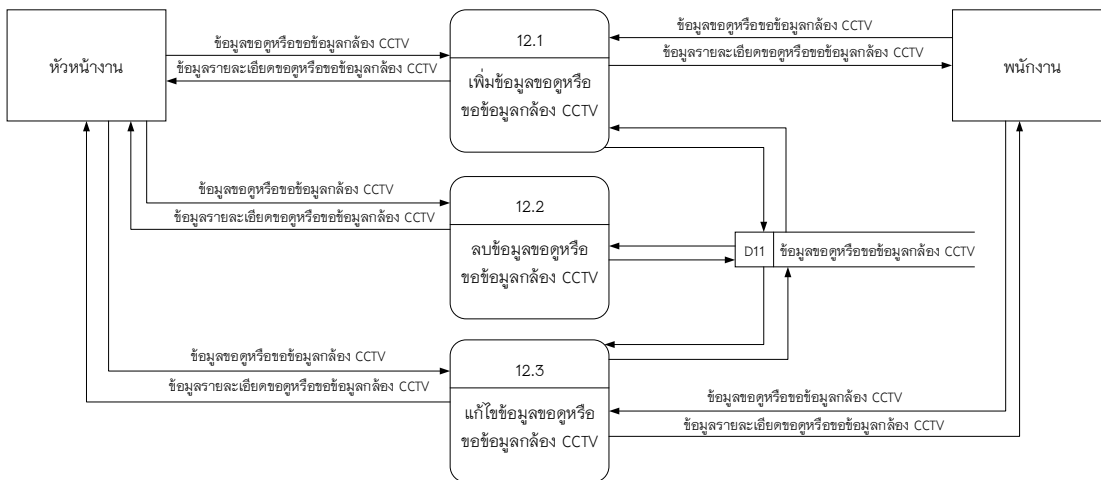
หัวหน้างาน

ข้อมูลขอดูหรือขอข้อมูลกล้อง CCTV

ข้อมูลรายละเอียดขอดูหรือขอข้อมูลกล้อง CCTV

12.1

เพิ่มข้อมูลขอดูหรือขอข้อมูลกล้อง CCTV

ข้อมูลขอดูหรือขอข้อมูลกล้อง CCTV

ข้อมูลรายละเอียดขอดูหรือขอข้อมูลกล้อง CCTV

พนักงาน

ข้อมูลขอดูหรือขอข้อมูลกล้อง CCTV

ข้อมูลรายละเอียดขอดูหรือขอข้อมูลกล้อง CCTV

12.2

ลบข้อมูลขอดูหรือขอข้อมูลกล้อง CCTV

D11

ข้อมูลขอดูหรือขอข้อมูลกล้อง CCTV

ข้อมูลขอดูหรือขอข้อมูลกล้อง CCTV

ข้อมูลรายละเอียดขอดูหรือขอข้อมูลกล้อง CCTV

12.3

แก้ไขข้อมูลขอดูหรือขอข้อมูลกล้อง CCTV

ข้อมูลขอดูหรือขอข้อมูลกล้อง CCTV

ข้อมูลรายละเอียดขอดูหรือขอข้อมูลกล้อง CCTV